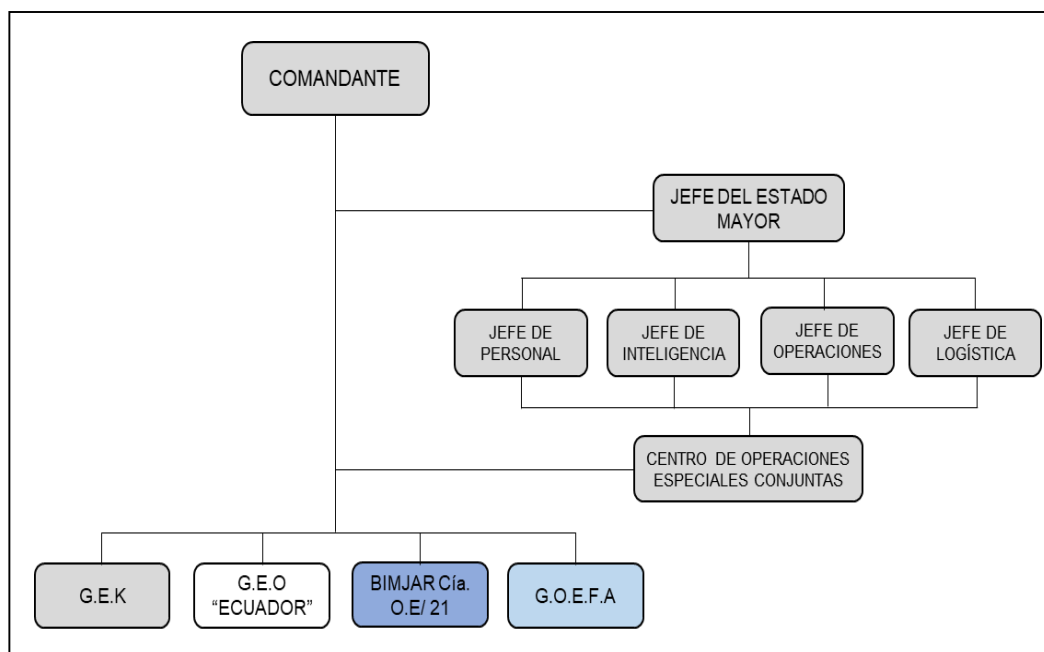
COMANDANTE

JEFE DEL ESTADO MAYOR

JEFE DE PERSONAL

JEFE DE INTELIGENCIA

JEFE DE OPERACIONES

JEFE DE LOGÍSTICA

CENTRO DE OPERACIONES ESPECIALES CONJUNTAS

G.E.K

G.E.O "ECUADOR"

BIMJAR Cía. O.E/ 21

G.O.E.F.A